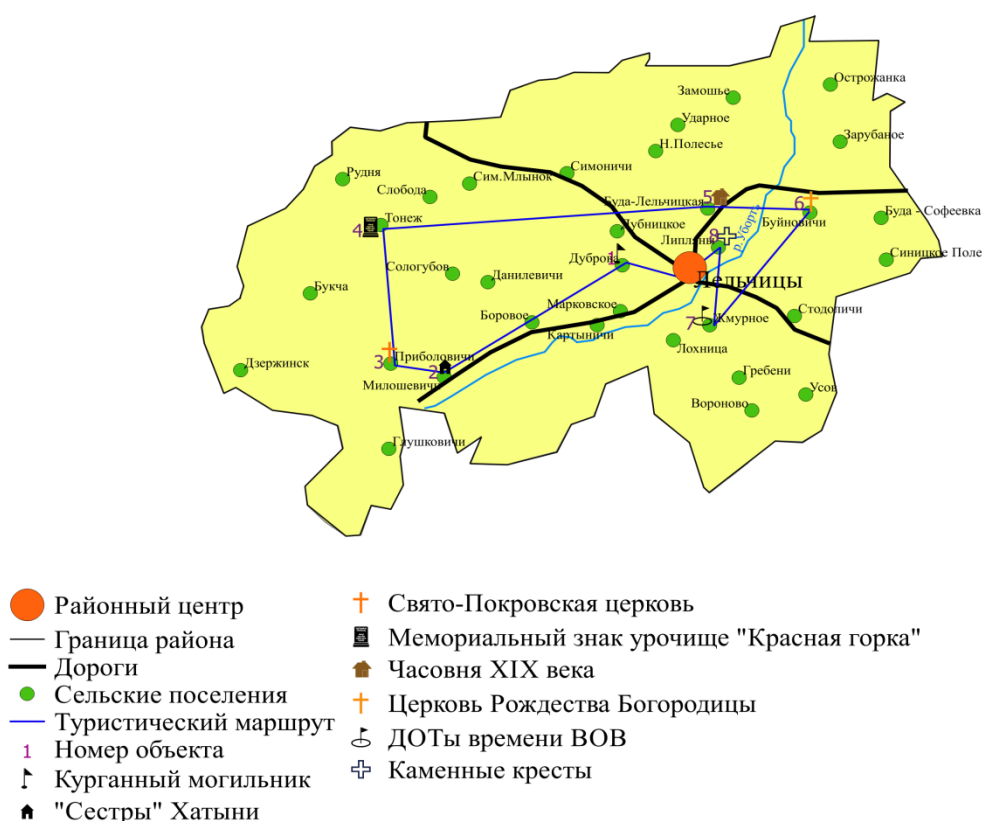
Остроржанка
Замошье
Ударное
Зарубаное
Н.Полесье
Симоничи
Рудня
Сим.Млынок
Слобода
Буда-Лельчицкая
5
6
Буда - Софеевка
Тонеж
4
Буйновичи
Лубницкое
Липляны
8
р. Уборть
Синицкое Поле
Дуброва
1
Сологубов
Данилевичи
Лельчицы
Букча
Марковское
Боровое
Стодоличи
7
Жмурное
Картыничи
Лохница
3
Приболовичи
2
Дзержинск
Милошевичи
Гребени
Усов
Вороново
Глушковичи

Районный центр
Граница района
Дороги
Сельские поселения
Туристический маршрут
1 Номер объекта
Курганный могильник
"Сестры" Хатыни
Свято-Покровская церковь
Мемориальный знак урочище "Красная горка"
Часовня XIX века
Церковь Рождества Богородицы
ДОТы времени ВОВ
Каменные кресты